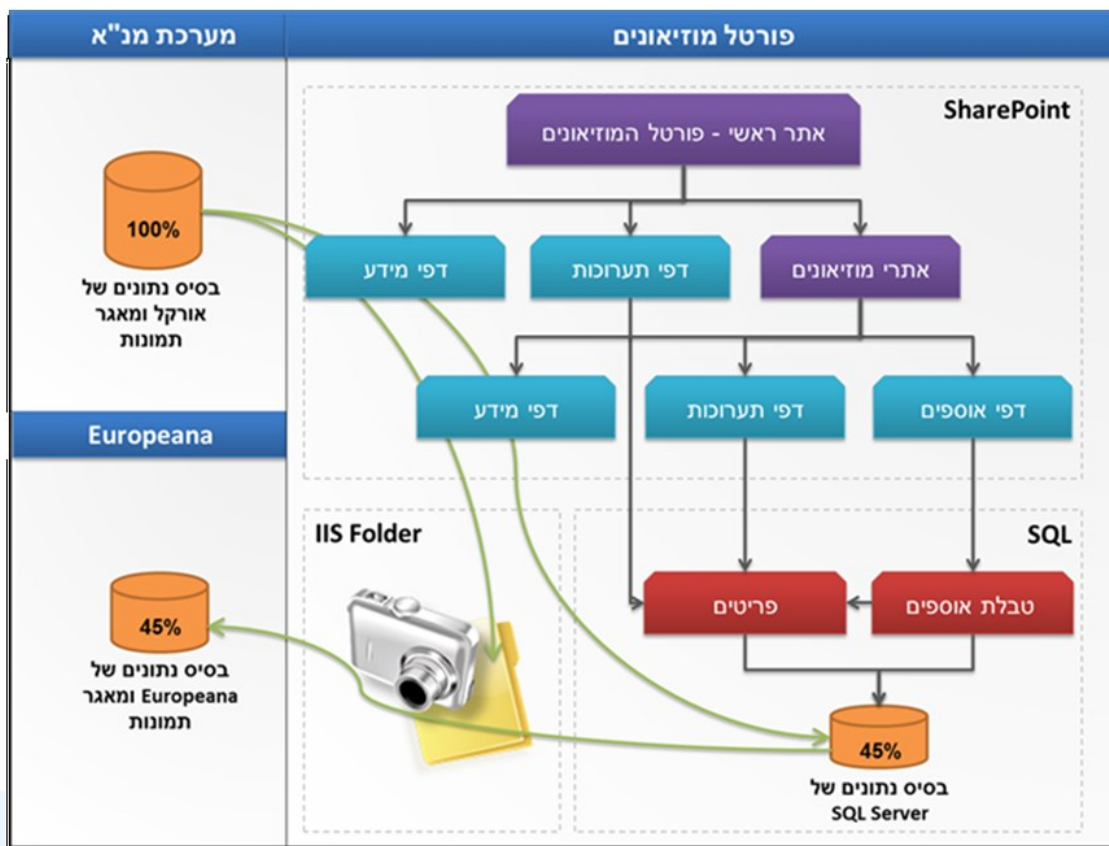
מערכת מנ"א

פורטל מוזיאונים

SharePoint

אתר ראשי - פורטל המוזיאונים

100%

בסיס נתונים של אורקל ומאגר תמונות

דפי מידע

דפי תערוכות

אתרי מוזיאונים

Europeana

דפי מידע

דפי תערוכות

דפי אוספים

IIS Folder

SQL

45%

בסיס נתונים של Europeana ומאגר תמונות

פריטים

טבלת אוספים

45%

בסיס נתונים של SQL Server